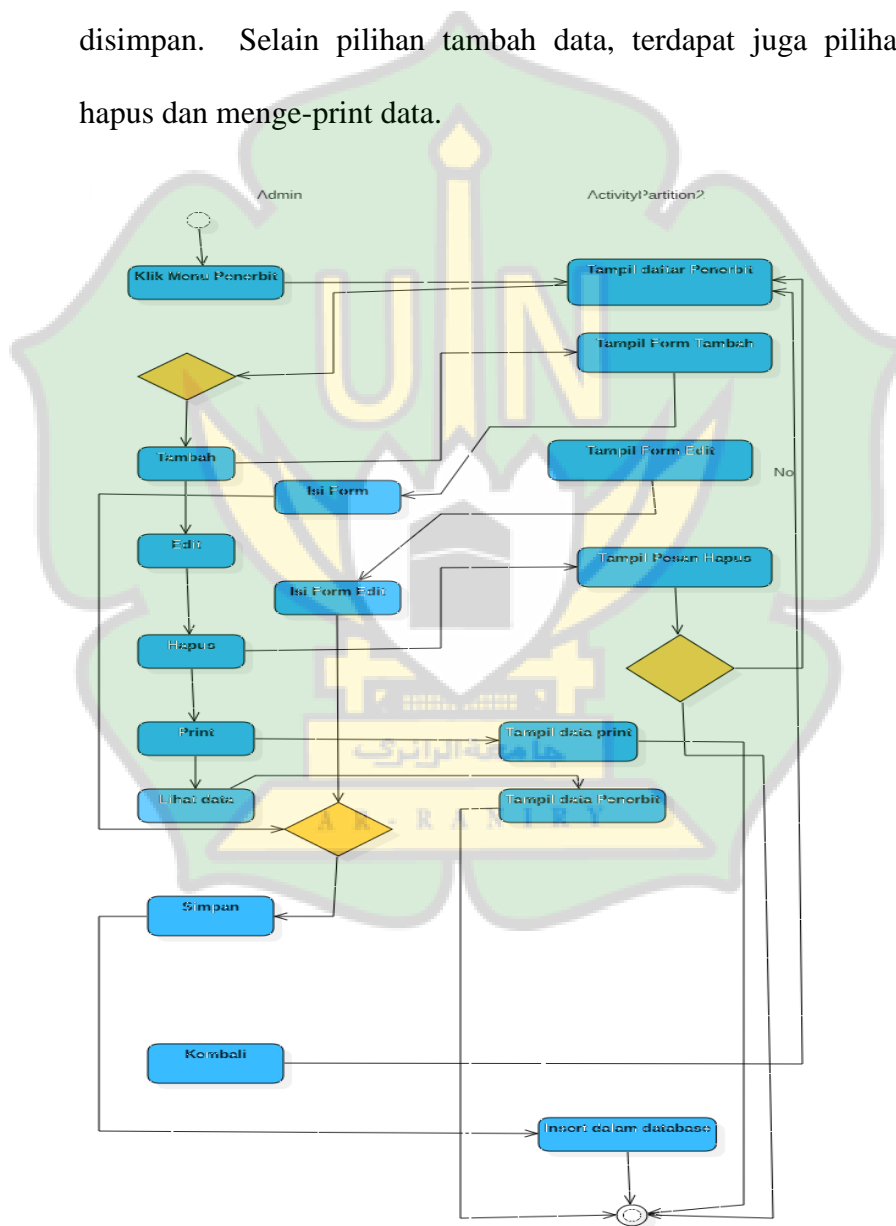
disimpan. Selain pilihan tambah data, terdapat juga piliha hapus dan menge-print data.

Admin

ActivityPartition2

Klik Menu Penerbit

Tampil daftar Penerbit

Tampil Form Tambah

Tambah

Isi Form

Tampil Form Edit

No

Edit

Tampil Pesan Hapus

Isi Form Edit

Hapus

Print

Tampil data print

Lihat data

Tampil data Penerbit

A R - R A N I R Y

جامعة الرانري

Simpan

Kombali

Insert dalam database